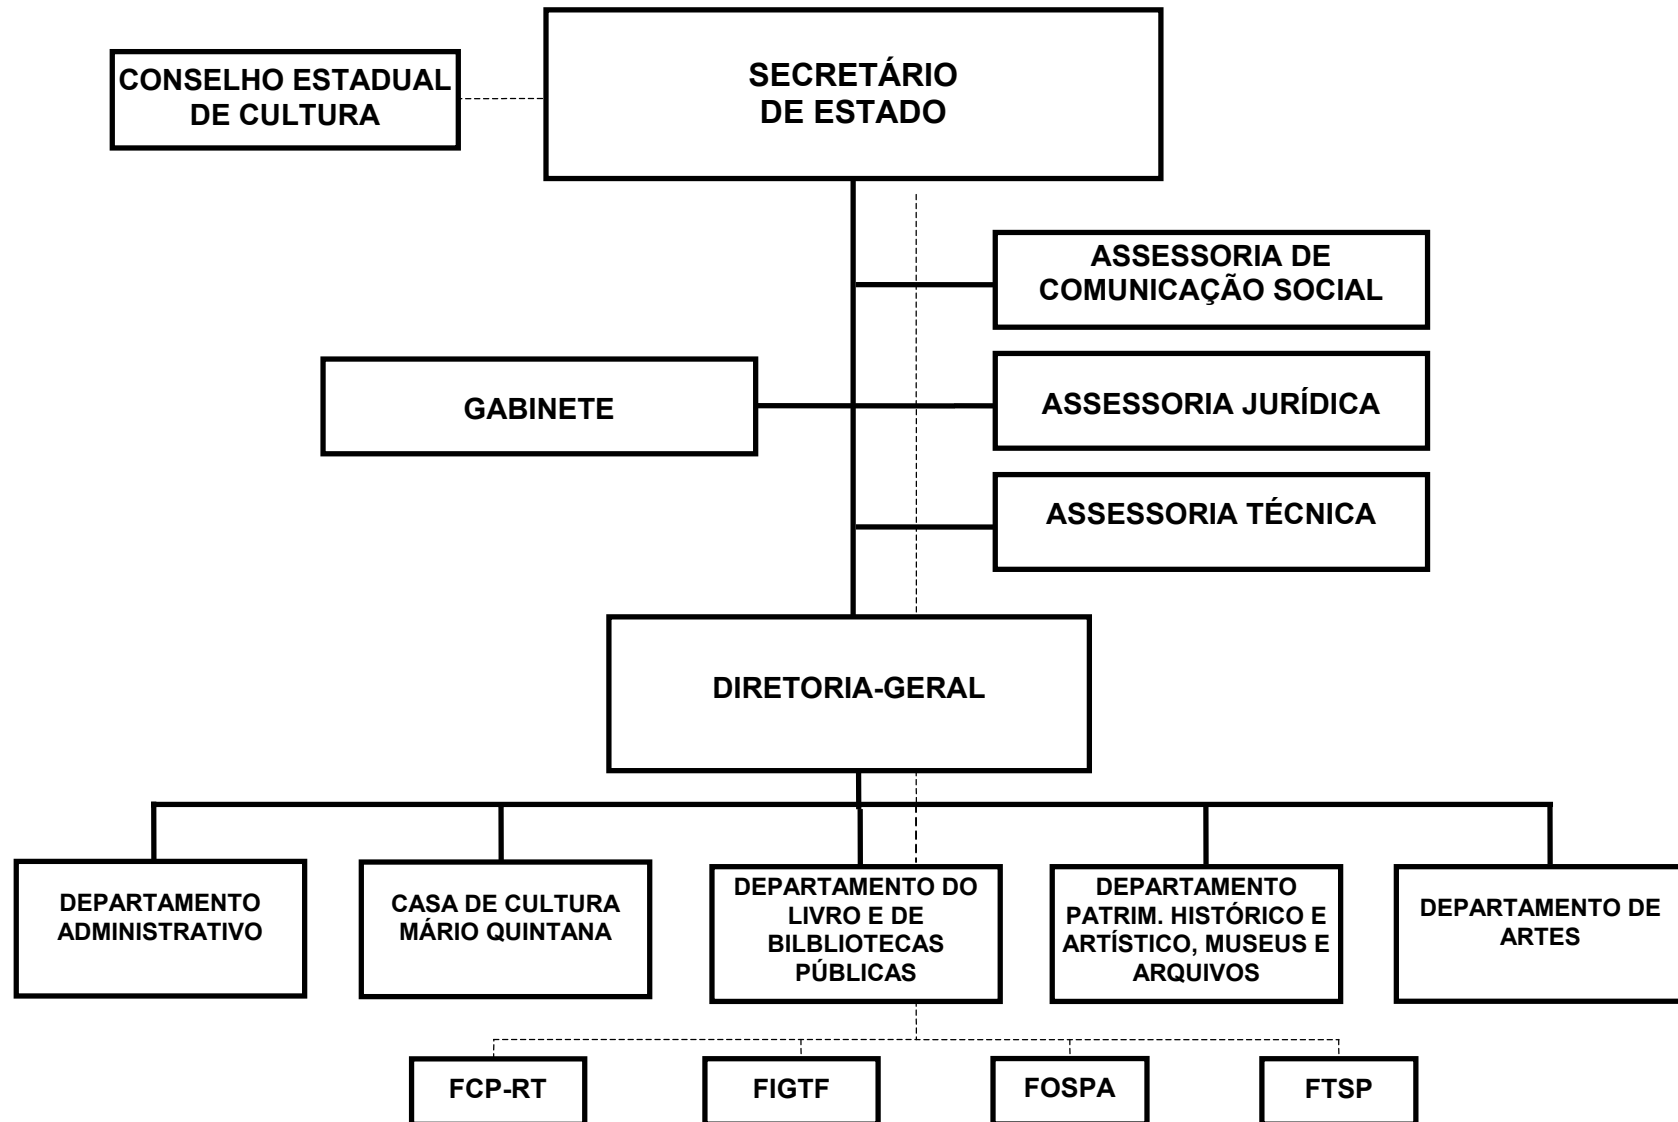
CONSELHO ESTADUAL DE CULTURA

SECRETÁRIO DE ESTADO

ASSESSORIA DE COMUNICAÇÃO SOCIAL

GABINETE

ASSESSORIA JURÍDICA

ASSESSORIA TÉCNICA

DIRETORIA-GERAL

DEPARTAMENTO ADMINISTRATIVO

CASA DE CULTURA MÁRIO QUINTANA

DEPARTAMENTO DO LIVRO E DE BILBLIOTECAS PÚBLICAS

DEPARTAMENTO PATRIM. HISTÓRICO E ARTÍSTICO, MUSEUS E ARQUIVOS

DEPARTAMENTO DE ARTES

FCP-RT

FIGTF

FOSPA

FTSP